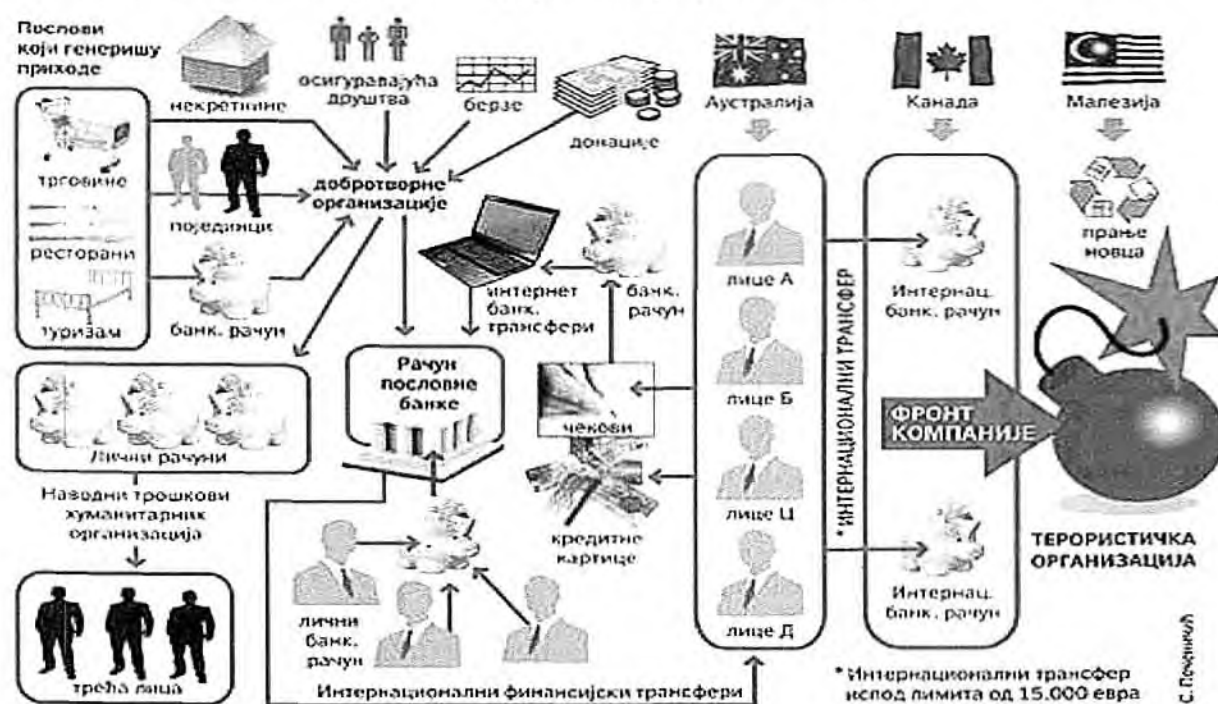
Послови који генеришу приходе

некретнине

осигуравајућа друштва

берзе

донације

Аустралија

Канада

Малезија

трговине

појединци

ресторани

туризам

банк. рачун

добротворне организације

интернет банк. трансфери

банк. рачун

лице А

лице Б

лице Ц

лице Д

* ИНТЕРНАЦИОНАЛНИ ТРАНСФЕР

Интернац. банк. рачун

Интернац. банк. рачун

прање новца

ФРОНТ КОМПАНИЈЕ

ТЕРОРИСТИЧКА ОРГАНИЗАЦИЈА

Рачун пословне банке

чекови

кредитне картице

Лични рачуни

Наводни трошкови хуманитарних организација

трећа лица

лични банк. рачун

Интернационални финансијски трансфери

* Интернационални трансфер испод лимита од 15.000 евра

С. Поповић